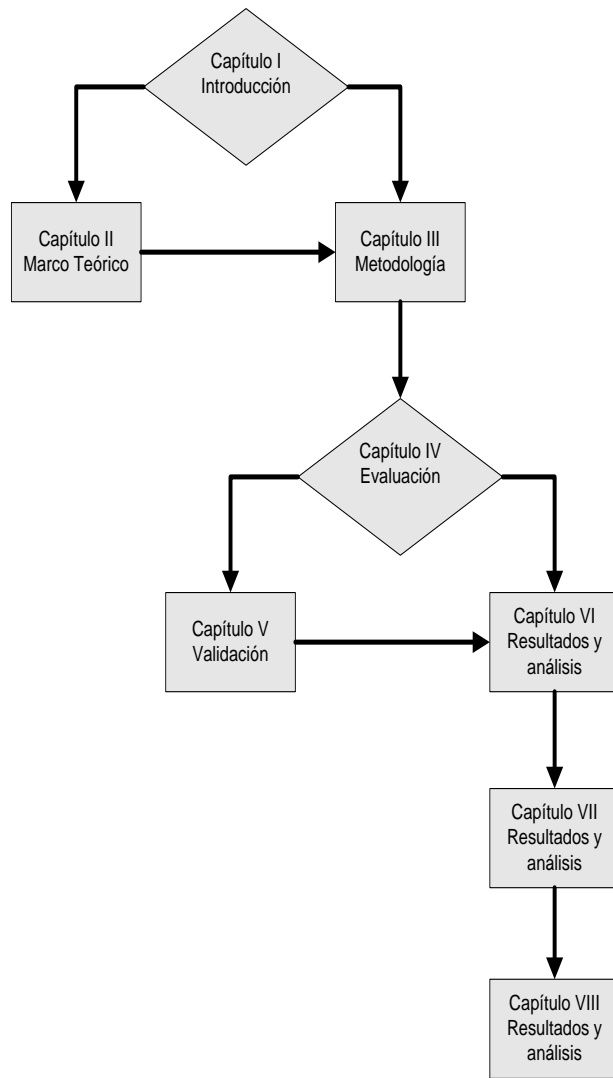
Capítulo I
Introducción

Capítulo II
Marco Teórico

Capítulo III
Metodología

Capítulo IV
Evaluación

Capítulo V
Validación

Capítulo VI
Resultados y análisis

Capítulo VII
Resultados y análisis

Capítulo VIII
Resultados y análisis